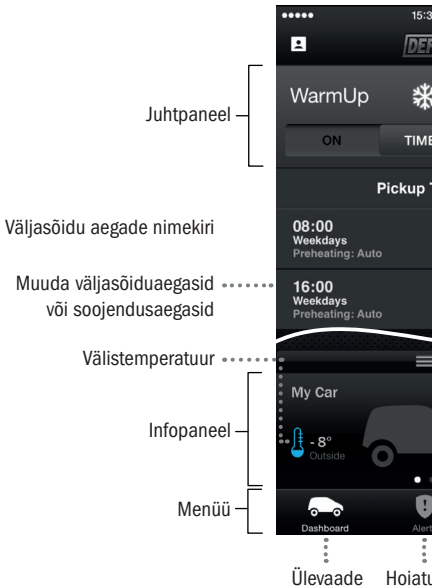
Juhtpaneel

Väljasõidu aegade nimekiri

Muuda väljasõiduaegasid või soojendusaegasid

Välistemperatuur

Infopaneel

Menüü

Ülevaade

Hoiatu

15:3

DEF

WarmUp

ON

TIME

Pickup T

08:00
Weekdays
Preheating: Auto

16:00
Weekdays
Preheating: Auto

My Car

- 8°
Outside

Dashboard

Alert